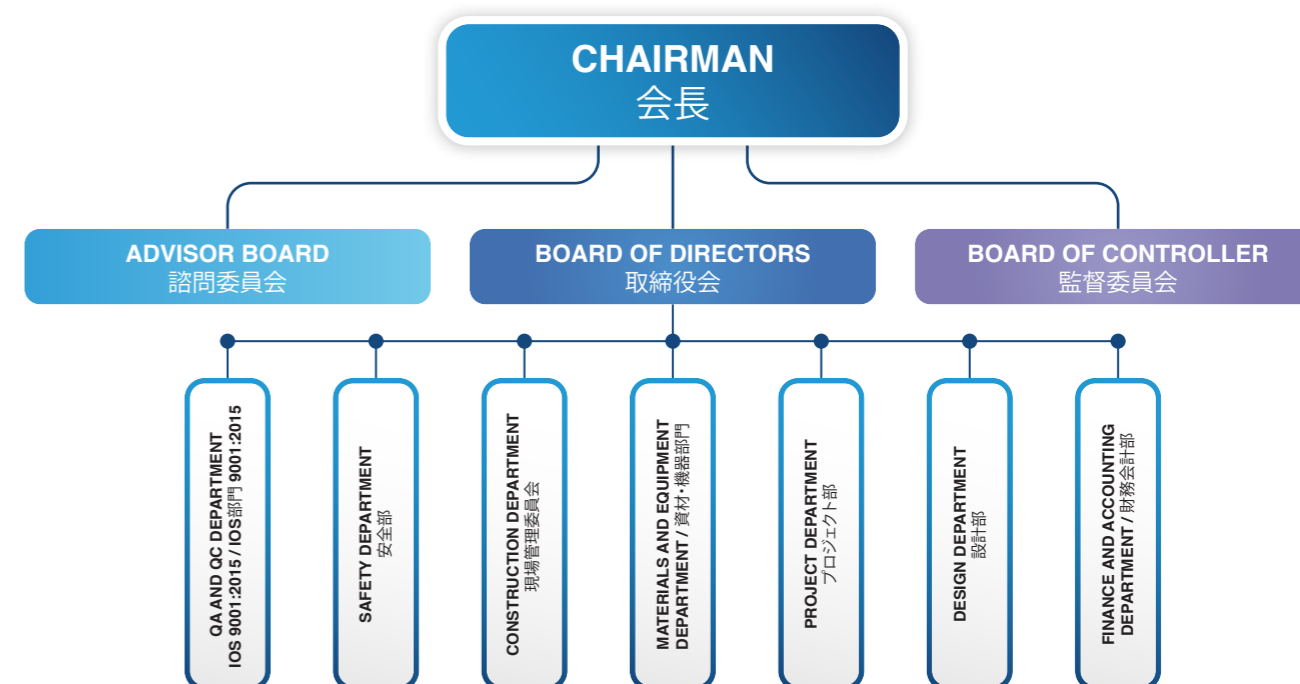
CHAIRMAN
会長

ADVISOR BOARD
諮問委員会

BOARD OF DIRECTORS
取締役会

BOARD OF CONTROLLER
監督委員会

QA AND QC DEPARTMENT
IOS 9001:2015 / IOS部門 9001:2015

SAFETY DEPARTMENT
安全部

CONSTRUCTION DEPARTMENT
現場管理委員会

MATERIALS AND EQUIPMENT DEPARTMENT / 資材・機器部門

PROJECT DEPARTMENT
プロジェクト部

DESIGN DEPARTMENT
設計部

FINANCE AND ACCOUNTING DEPARTMENT / 財務会計部